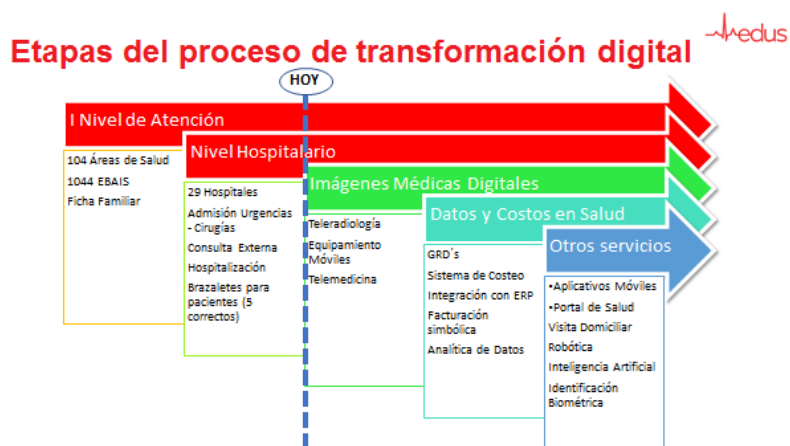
edus

Etapas del proceso de transformación digital

HOY

I Nivel de Atención

104 Áreas de Salud
1044 EBAIS
Ficha Familiar

Nivel Hospitalario

29 Hospitales
Admisión Urgencias - Cirugías
Consulta Externa
Hospitalización
Brazaletes para pacientes (5 correctos)

Imágenes Médicas Digitales

Teleradiología
Equipamiento Móviles
Telemedicina

Datos y Costos en Salud

GRD´s
Sistema de Costeo
Integración con ERP
Facturación simbólica
Analítica de Datos

Otros servicios

•Aplicativos Móviles
•Portal de Salud
Visita Domiciliar
Robótica
Inteligencia Artificial
Identificación Biométrica